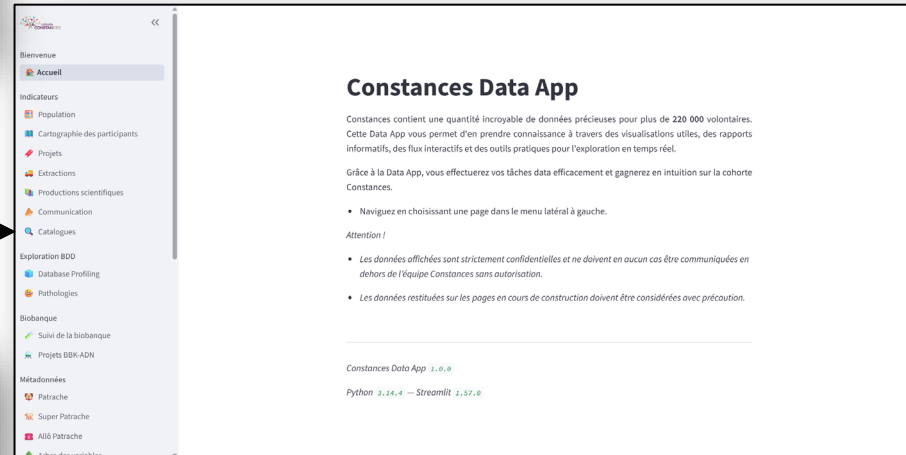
Cohorte Constances

«

Bienvenue

Accueil

Indicateurs

Population

Cartographie des participants

Projets

Extractions

Productions scientifiques

Communication

Catalogues

Exploration BDD

Database Profiling

Pathologies

Biobanque

Suivi de la biobanque

Projets BBK-ADN

Métadonnées

Patrache

Super Patrache

Allô Patrache

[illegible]

Constances Data App

Constances contient une quantité incroyable de données précieuses pour plus de **220 000** volontaires. Cette Data App vous permet d'en prendre connaissance à travers des visualisations utiles, des rapports informatifs, des flux interactifs et des outils pratiques pour l'exploration en temps réel.

Grâce à la Data App, vous effectuerez vos tâches data efficacement et gagnerez en intuition sur la cohorte Constances.

- Naviguez en choisissant une page dans le menu latéral à gauche.

*Attention !*

- *Les données affichées sont strictement confidentielles et ne doivent en aucun cas être communiquées en dehors de l'équipe Constances sans autorisation.*
- *Les données restituées sur les pages en cours de construction doivent être considérées avec précaution.*

*Constances Data App* 1.0.0

*Python* 3.14.4 — *Streamlit* 1.57.0